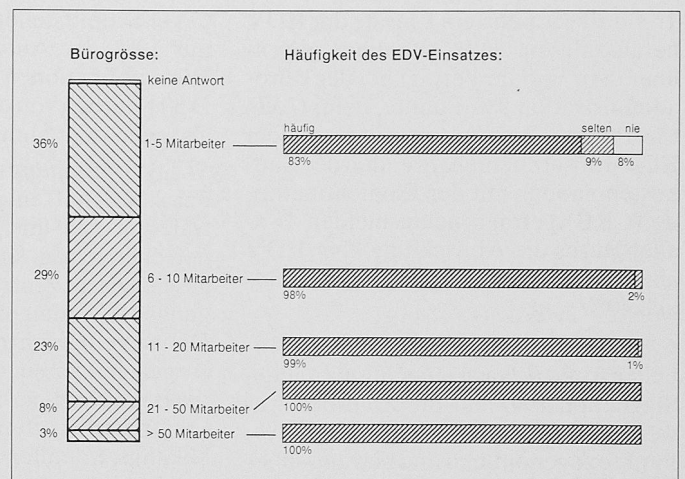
Bürogrösse:

Häufigkeit des EDV-Einsatzes:

keine Antwort

36%
1-5 Mitarbeiter
häufig
selten
nie
83%
9%
8%

29%
6 - 10 Mitarbeiter
98%
2%

23%
11 - 20 Mitarbeiter
99%
1%

8%
21 - 50 Mitarbeiter
100%

3%
> 50 Mitarbeiter
100%